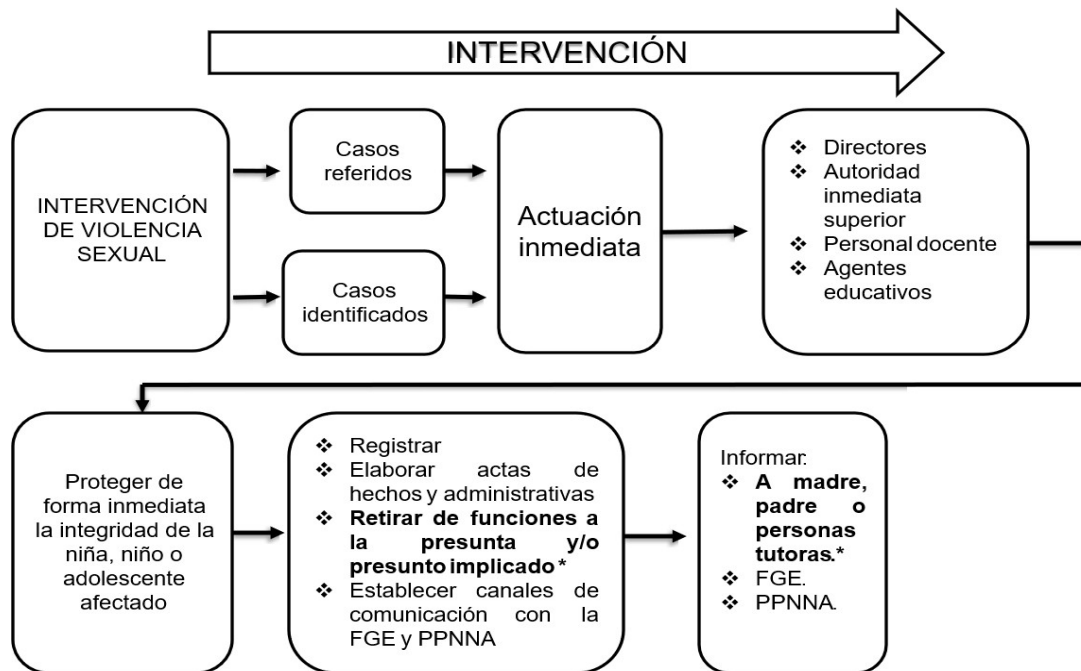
INTERVENCIÓN

INTERVENCIÓN DE VIOLENCIA SEXUAL

Casos referidos

Casos identificados

Actuación inmediata

❖ Directores
❖ Autoridad inmediata superior
❖ Personal docente
❖ Agentes educativos

Proteger de forma inmediata la integridad de la niña, niño o adolescente afectado

❖ Registrar
❖ Elaborar actas de hechos y administrativas
❖ **Retirar de funciones a la presunta y/o presunto implicado***
❖ Establecer canales de comunicación con la FGE y PPNNA

Informar:
❖ **A madre, padre o personas tutoras.***
❖ FGE.
❖ PPNNA.